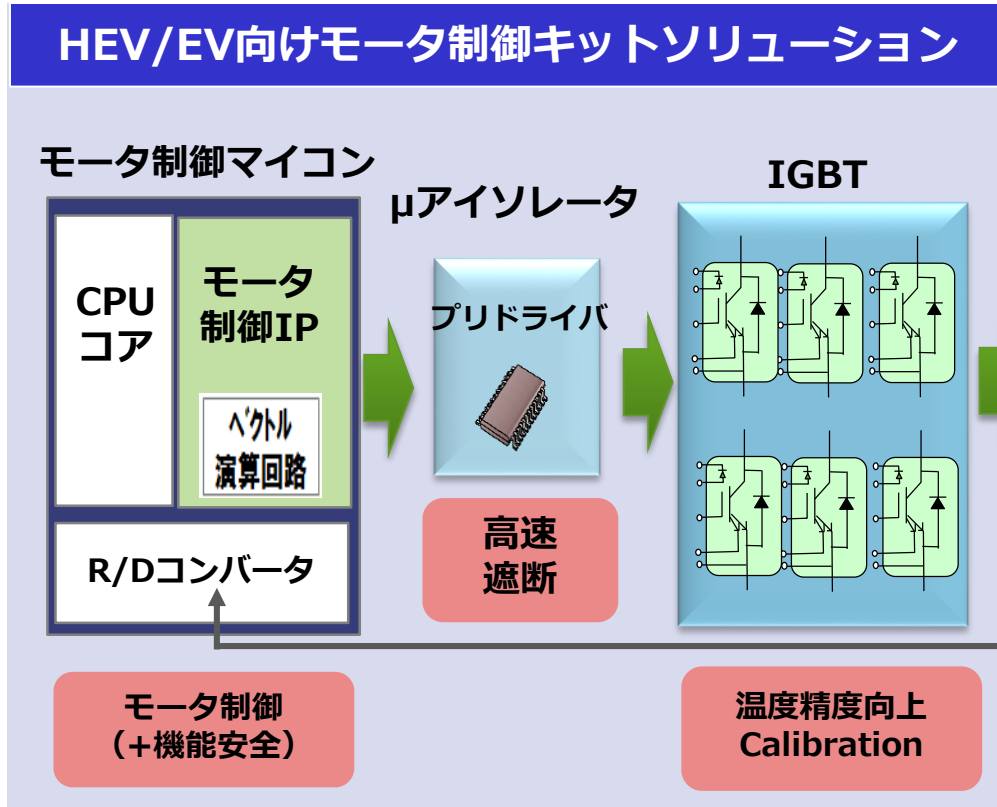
HEV/EV向けモータ制御キットソリューション

モータ制御マイコン

CPU
コア

モータ
制御IP

ベクトル
演算回路

R/Dコンバータ

μアイソレータ

プリドライバ

IGBT

高速
遮断

モータ制御
(+機能安全)

温度精度向上
Calibration